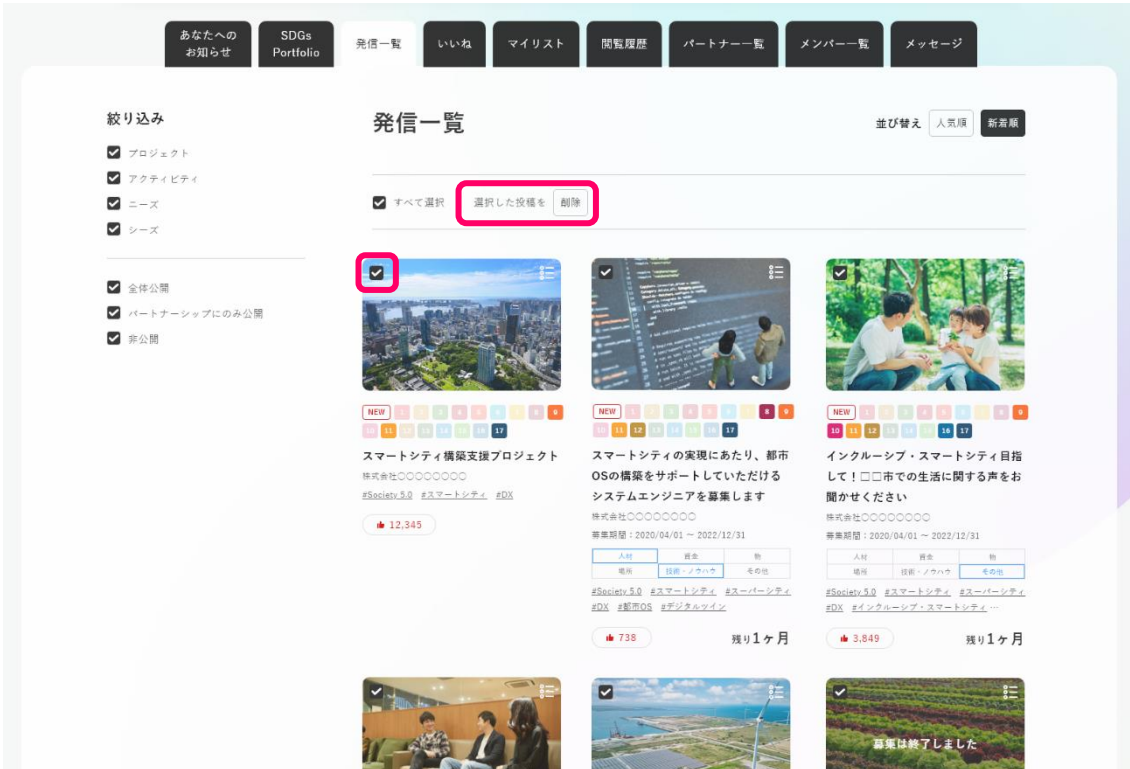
あなたへのお知らせ | SDGs Portfolio | 発信一覧 | いいね | マイリスト | 閲覧履歴 | パートナー一覧 | メンバー一覧 | メッセージ

絞り込み
プロジェクト
アクティビティ
ニーズ
シーズ

全体公開
パートナーシップにのみ公開
非公開

発信一覧

並び替え 人気順 新着順

すべて選択 選択した投稿を 削除

NEW 1 2 3 4 5 6 7 8 9 10 11 12 13 14 15 16 17
スマートシティ構築支援プロジェクト
株式会社〇〇〇〇〇〇〇〇
#Society 5.0 #スマートシティ #DX
12,345

NEW 1 2 3 4 5 6 7 8 9 10 11 12 13 14 15 16 17
スマートシティの実現にあたり、都市OSの構築をサポートしていただけるシステムエンジニアを募集します
株式会社〇〇〇〇〇〇〇〇
募集期間：2020/04/01 ～ 2022/12/31

| 人材 | 資金 | 物 |
|---|---|---|
| 場所 | 技術・ノウハウ | その他 |

#Society 5.0 #スマートシティ #スーパーシティ #DX #都市OS #デジタルツイン
738
残り1ヶ月

NEW 1 2 3 4 5 6 7 8 9 10 11 12 13 14 15 16 17
インクルーシブ・スマートシティ目指して！□□市での生活に関する声をお聞かせください
株式会社〇〇〇〇〇〇〇〇
募集期間：2020/04/01 ～ 2022/12/31

| 人材 | 資金 | 物 |
|---|---|---|
| 場所 | 技術・ノウハウ | その他 |

#Society 5.0 #スマートシティ #スーパーシティ #DX #インクルーシブ・スマートシティ …
3,849
残り1ヶ月

募集は終了しました